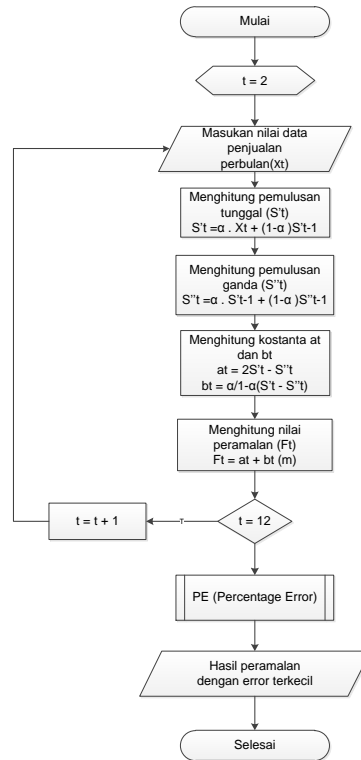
Mulai

t = 2

Masukan nilai data penjualan perbulan(Xt)

Menghitung pemulusan tunggal (S't)
S't =α . Xt + (1-α )S't-1

Menghitung pemulusan ganda (S''t)
S''t =α . S't-1 + (1-α )S''t-1

Menghitung kostanta at dan bt
at = 2S't - S''t
bt = α/1-α(S't - S''t)

Menghitung nilai peramalan (Ft)
Ft = at + bt (m)

t = 12

T

t = t + 1

PE (Percentage Error)

Hasil peramalan dengan error terkecil

Selesai